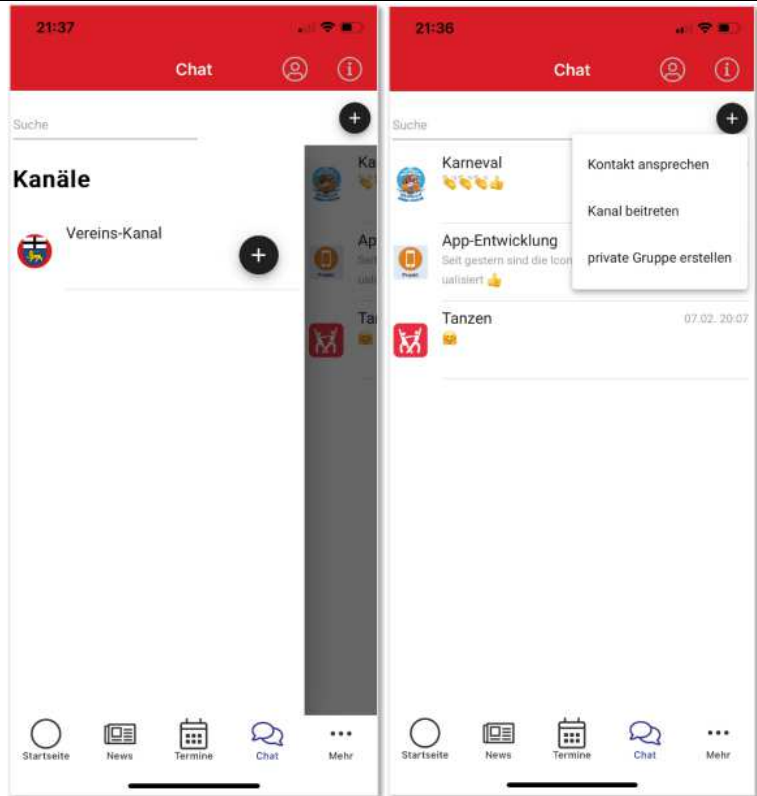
21:37

Chat

Suche

Kanäle

Vereins-Kanal

Ka

Ap

Ta

Startseite News Termine Chat Mehr

21:36

Chat

Suche

Karneval
👏👏👏👍

App-Entwicklung
Seit gestern sind die Icon
ualisiert 👍

Tanzen
07.02. 20:07

Kontakt ansprechen

Kanal beitreten

private Gruppe erstellen

Startseite News Termine Chat Mehr